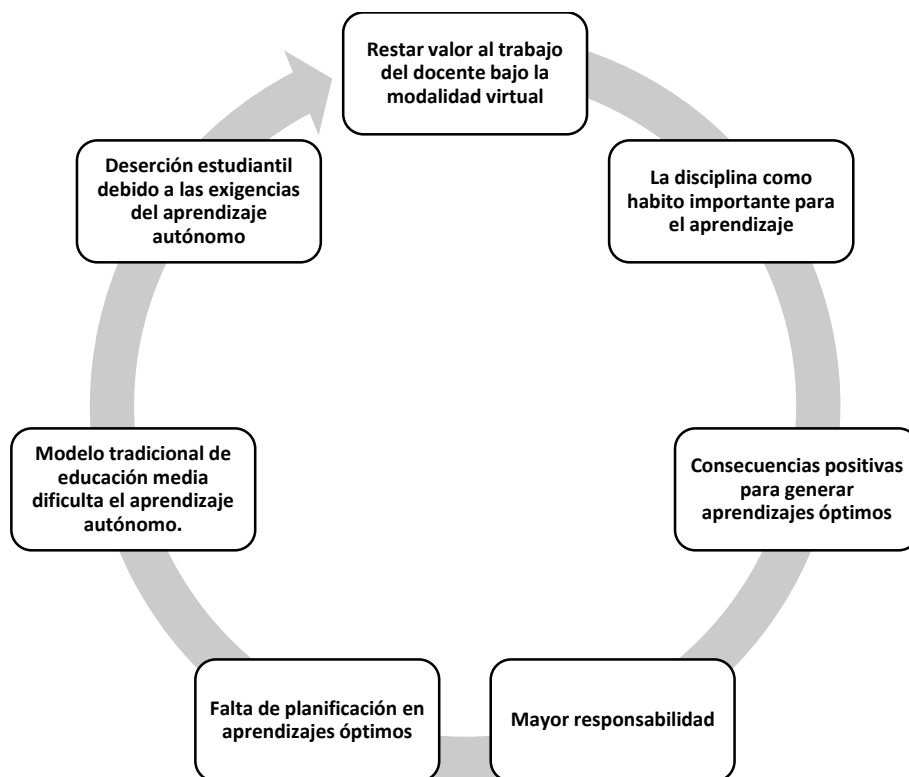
Restar valor al trabajo del docente bajo la modalidad virtual

La disciplina como habito importante para el aprendizaje

Consecuencias positivas para generar aprendizajes óptimos

Mayor responsabilidad

Falta de planificación en aprendizajes óptimos

Modelo tradicional de educación media dificulta el aprendizaje autónomo.

Deserción estudiantil debido a las exigencias del aprendizaje autónomo